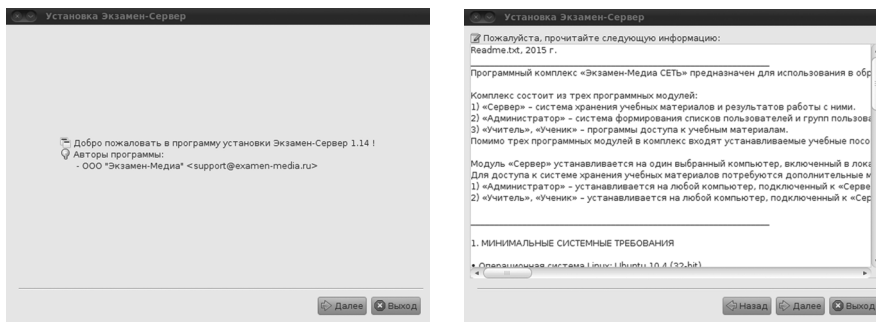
Установка Экзамен-Сервер

Добро пожаловать в программу установки Экзамен-Сервер 1.14 !
Авторы программы:
- ООО "Экзамен-Медиа" <support@examen-media.ru>

Далее Выход

Установка Экзамен-Сервер

Пожалуйста, прочитайте следующую информацию:
Readme.txt, 2015 г.

Программный комплекс «Экзамен-Медиа СЕТЬ» предназначен для использования в обр

Комплекс состоит из трех программных модулей:
1) «Сервер» – система хранения учебных материалов и результатов работы с ними.
2) «Администратор» – система формирования списков пользователей и групп пользова
3) «Учитель», «Ученик» – программы доступа к учебным материалам.
Помимо трех программных модулей в комплекс входят устанавливаемые учебные посо

Модуль «Сервер» устанавливается на один выбранный компьютер, включенный в лока
Для доступа к системе хранения учебных материалов потребуются дополнительные м
1) «Администратор» – устанавливается на любой компьютер, подключенный к «Серве
2) «Учитель», «Ученик» – устанавливается на любой компьютер, подключенный к «Сер

1. МИНИМАЛЬНЫЕ СИСТЕМНЫЕ ТРЕБОВАНИЯ

• Операционная система Linux: Ubuntu 10.4 (32-bit)

Назад Далее Выход